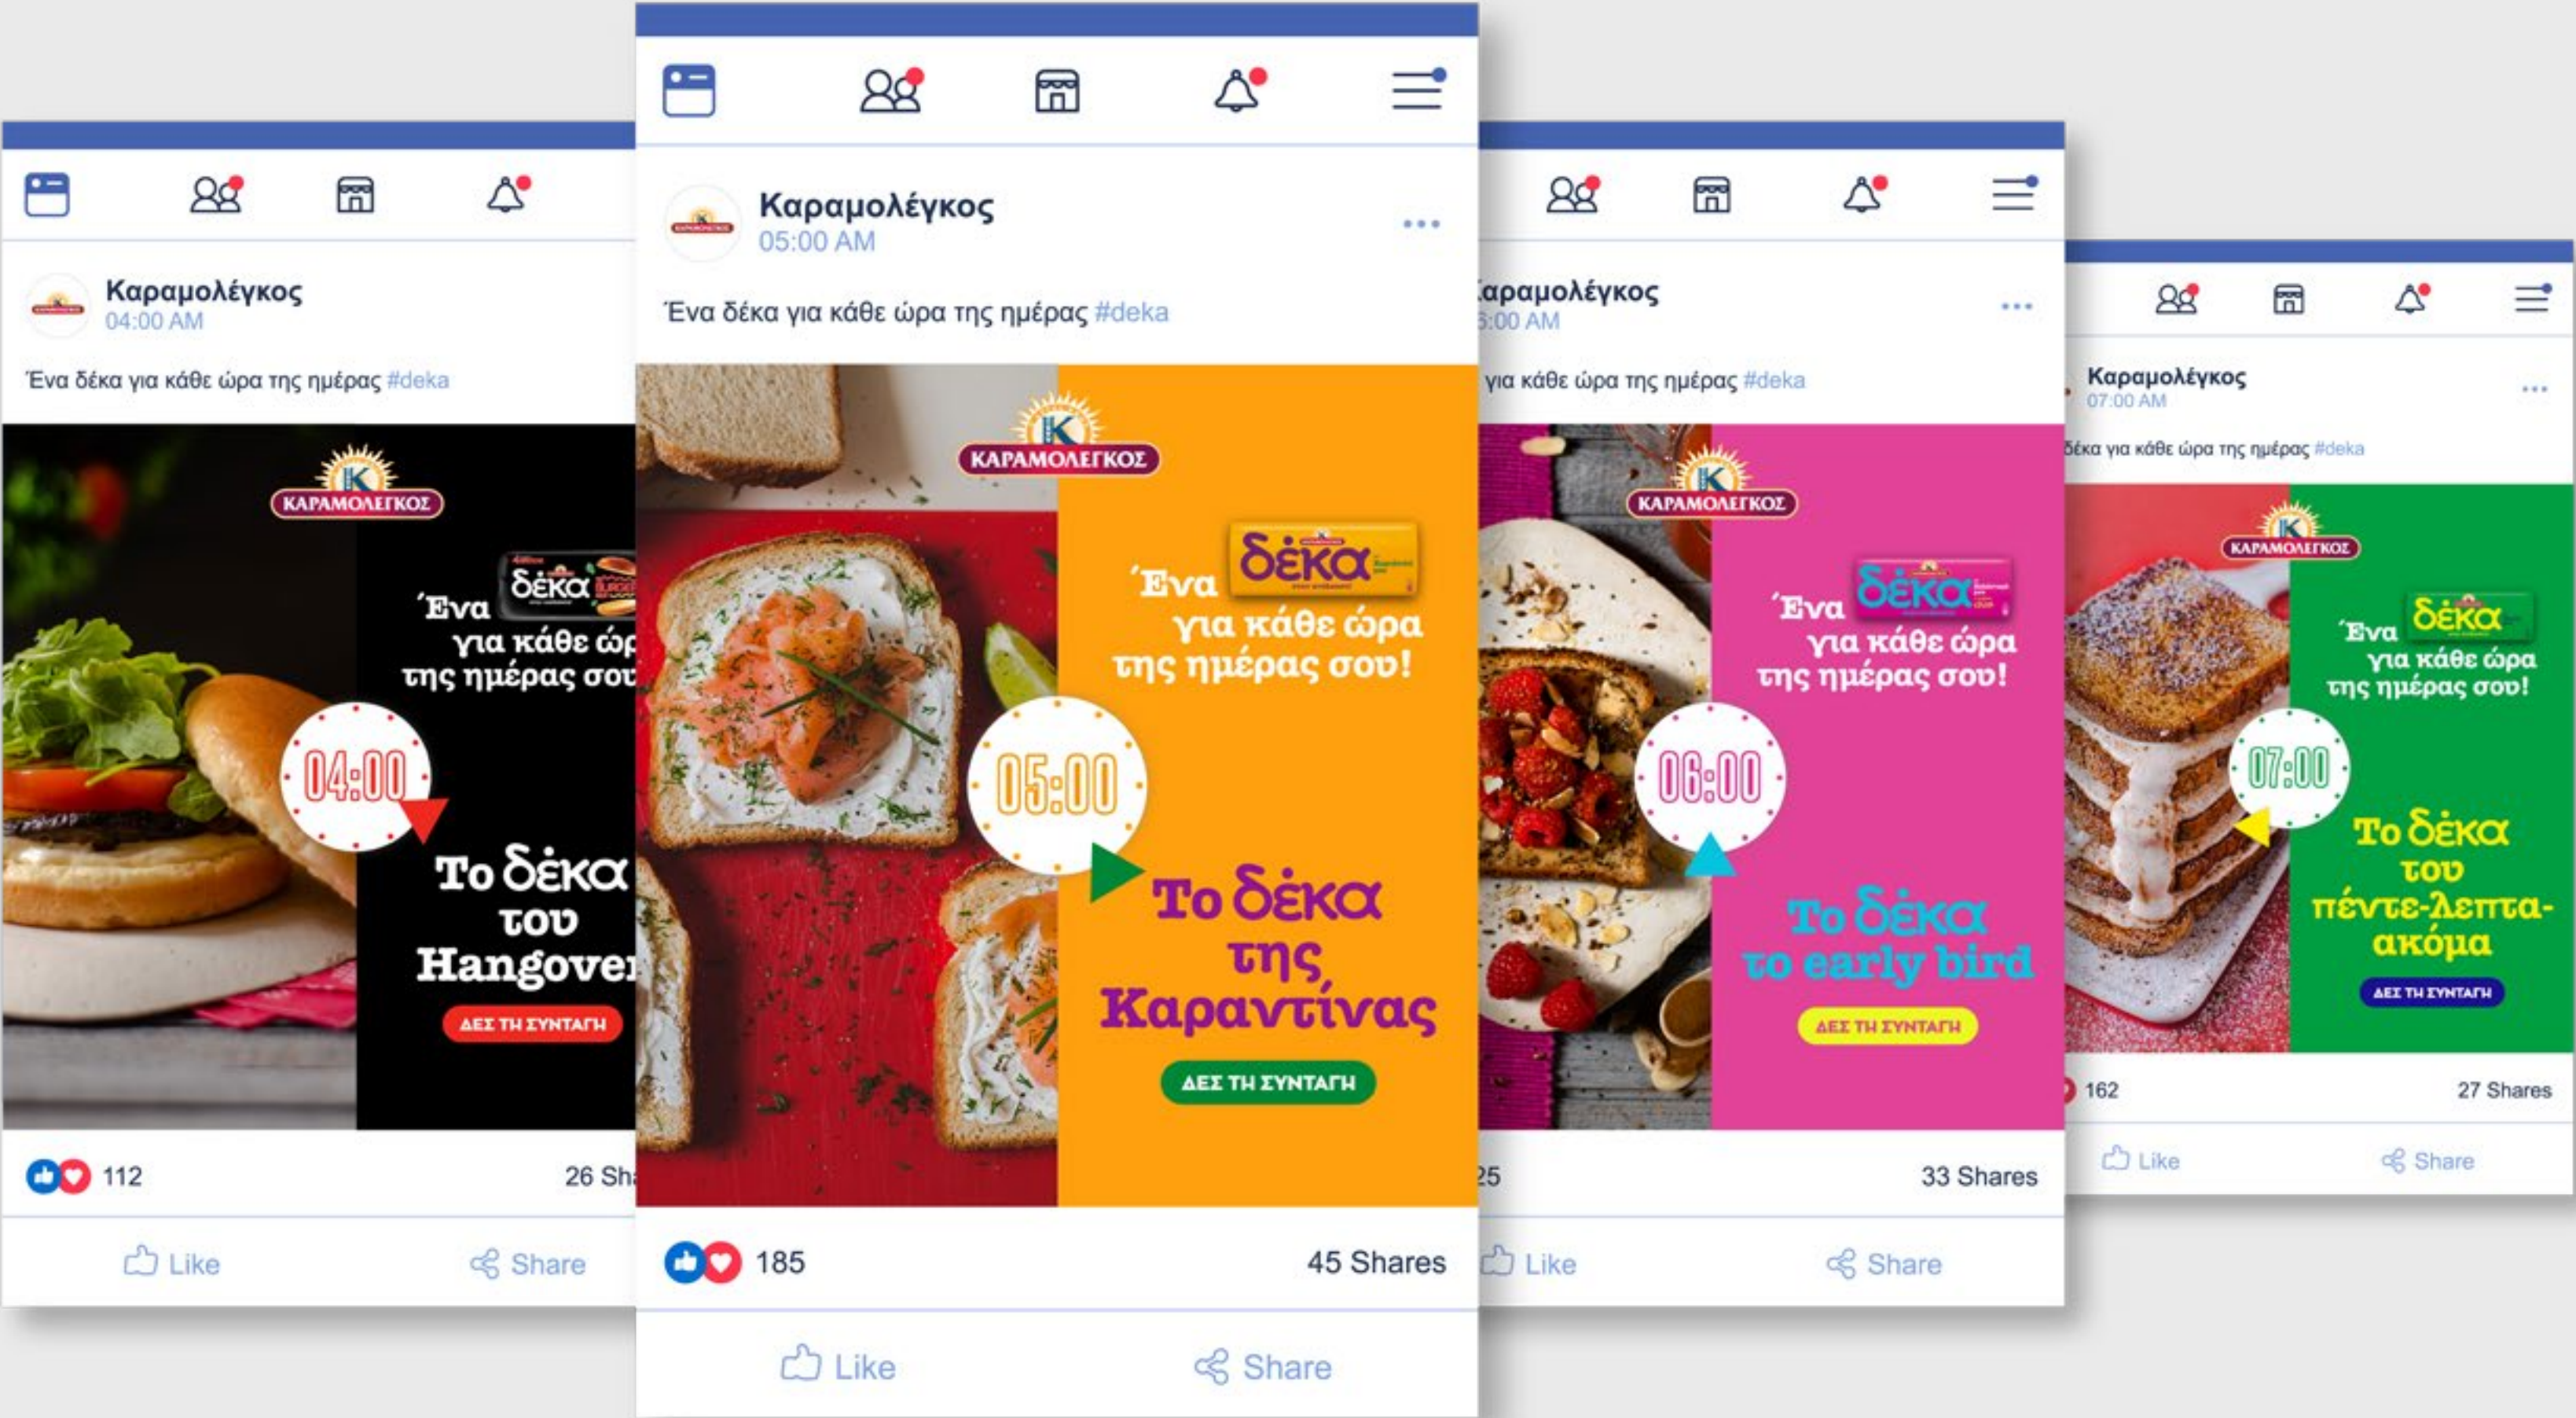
Καραμολέγκος
04:00 AM
Ένα δέκα για κάθε ώρα της ημέρας #deka

ΚΑΡΑΜΟΛΕΓΚΟΣ
δέκα
Ένα για κάθε ώρ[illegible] της ημέρας σου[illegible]
04:00
Το δέκα του Hangove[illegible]
ΔΕΣ ΤΗ ΣΥΝΤΑΓΗ

112
26 Sh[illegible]
Like
Share

Καραμολέγκος
05:00 AM
Ένα δέκα για κάθε ώρα της ημέρας #deka

ΚΑΡΑΜΟΛΕΓΚΟΣ
Ένα δέκα για κάθε ώρα της ημέρας σου!
05:00
Το δέκα της Καραντίνας
ΔΕΣ ΤΗ ΣΥΝΤΑΓΗ

185
45 Shares
Like
Share

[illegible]αραμολέγκος
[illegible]:00 AM
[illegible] για κάθε ώρα της ημέρας #deka

ΚΑΡΑΜΟΛΕΓΚΟΣ
Ένα δέκα για κάθε ώρα της ημέρας σου!
06:00
Το δέκα το early bird
ΔΕΣ ΤΗ ΣΥΝΤΑΓΗ

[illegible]25
33 Shares
Like
Share

Καραμολέγκος
07:00 AM
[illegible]δέκα για κάθε ώρα της ημέρας #deka

ΚΑΡΑΜΟΛΕΓΚΟΣ
Ένα δέκα για κάθε ώρα της ημέρας σου!
07:00
Το δέκα του πέντε-λεπτα-ακόμα
ΔΕΣ ΤΗ ΣΥΝΤΑΓΗ

162
27 Shares
Like
Share